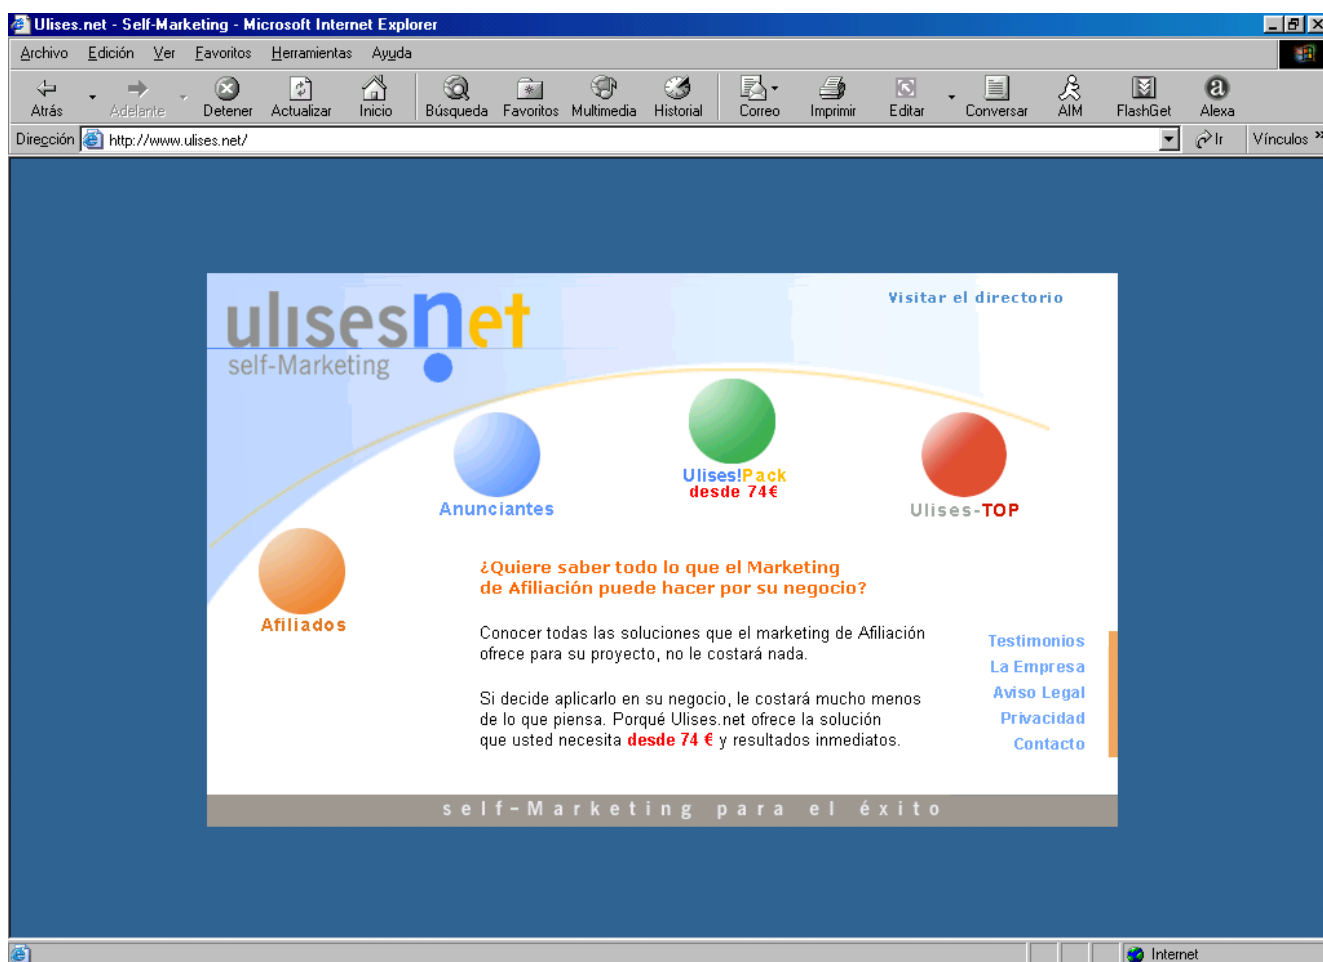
Ulises.net - Self-Marketing - Microsoft Internet Explorer

Archivo Edición Ver Favoritos Herramientas Ayuda

Atrás Adelante Detener Actualizar Inicio Búsqueda Favoritos Multimedia Historial Correo Imprimir Editar Conversar AIM FlashGet Alexa

Dirección http://www.ulises.net/ Ir Vínculos »

ulisesnet
self-Marketing

Visitar el directorio

Anunciantes

Ulises!Pack
desde 74€

Ulises-TOP

Afiliados

¿Quiere saber todo lo que el Marketing de Afiliación puede hacer por su negocio?

Conocer todas las soluciones que el marketing de Afiliación ofrece para su proyecto, no le costará nada.

Si decide aplicarlo en su negocio, le costará mucho menos de lo que piensa. Porqué Ulises.net ofrece la solución que usted necesita desde 74 € y resultados inmediatos.

Testimonios
La Empresa
Aviso Legal
Privacidad
Contacto

self-Marketing para el éxito

Internet